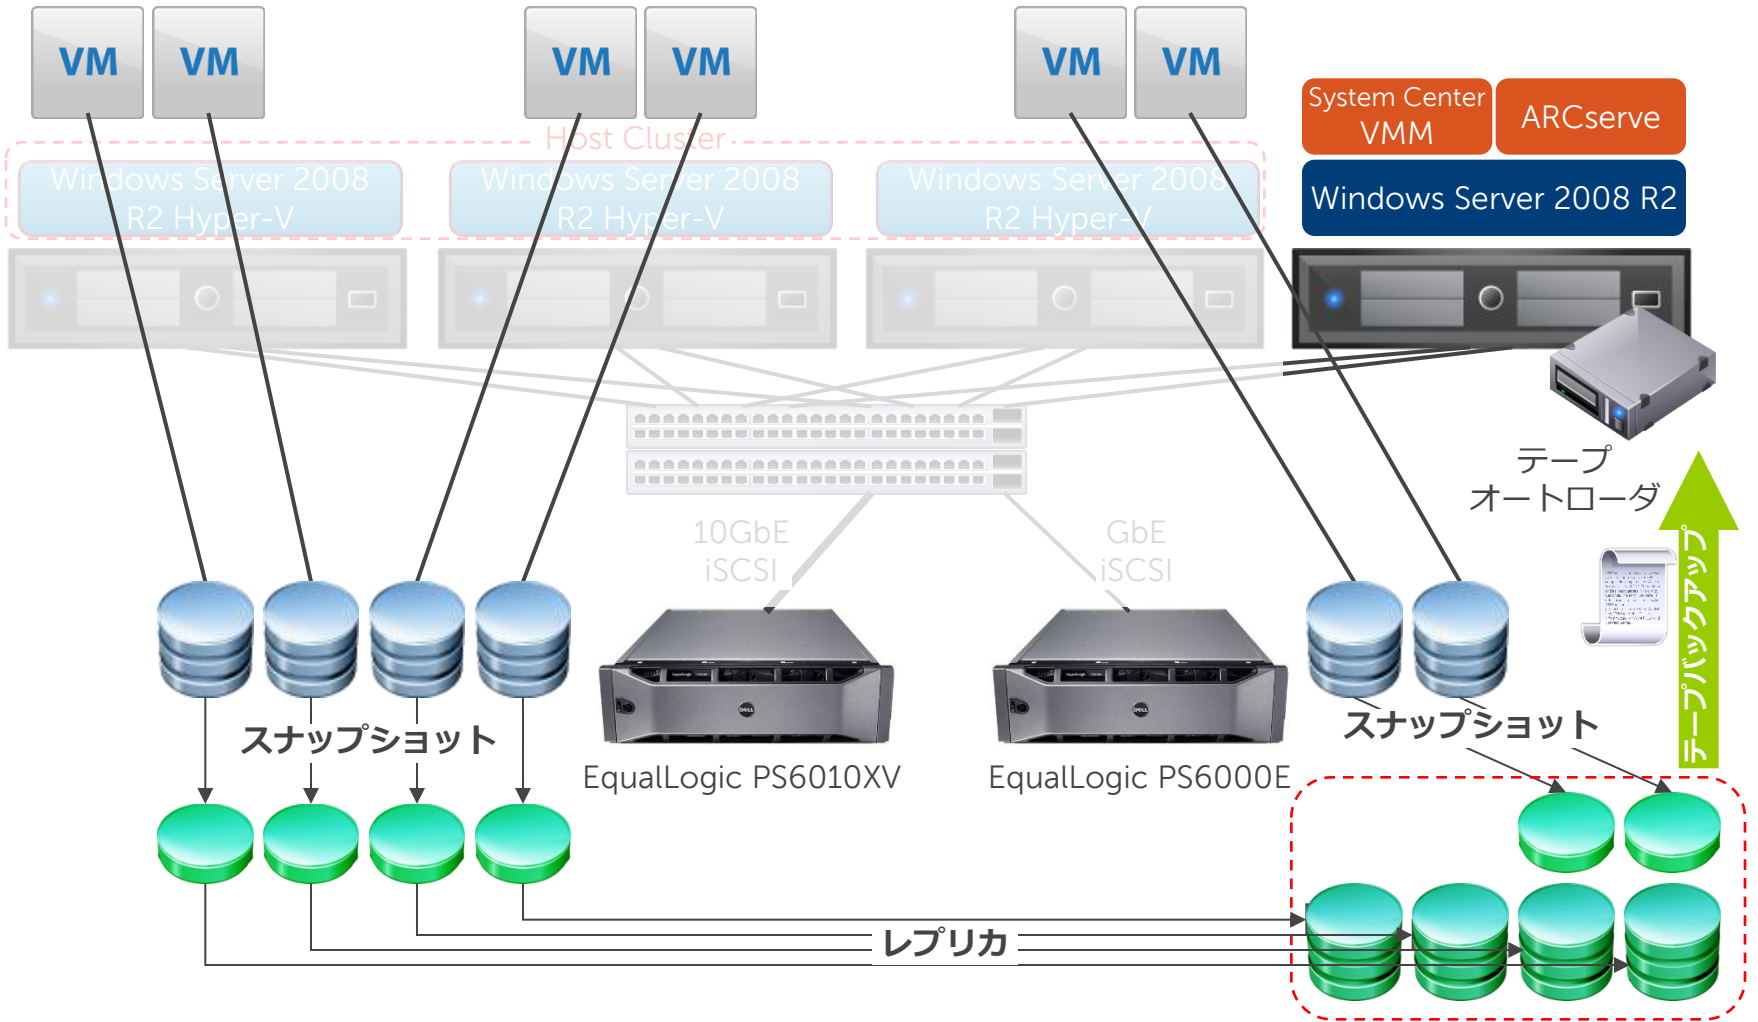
VM VM VM VM VM VM

System Center VMM

ARCserve

Host Cluster

Windows Server 2008 R2 Hyper-V

Windows Server 2008 R2 Hyper-V

Windows Server 2008 R2 Hyper-V

Windows Server 2008 R2

テープ
オートローダ

テープバックアップ

10GbE
iSCSI

GbE
iSCSI

スナップショット

EqualLogic PS6010XV

EqualLogic PS6000E

スナップショット

レプリカ